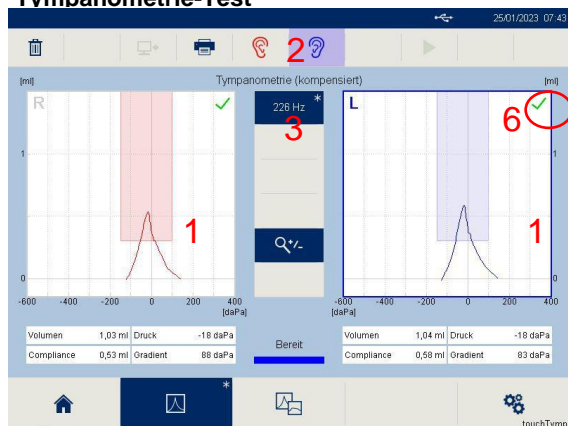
Tympanometrie-Test

25/01/2023 07:43

2

[ml] Tympanometrie (kompensiert) [ml]

R

226 Hz *

3

L

6

1

1

1

1

0

0

-600 -400 -200 0 200 400 [daPa]

-600 [daPa] -400 -200 0 200 400

| Volumen | 1,03 ml | Druck | -18 daPa |
|---|---|---|---|
| Compliance | 0,53 ml | Gradient | 88 daPa |

Bereit

| Volumen | 1,04 ml | Druck | -18 daPa |
|---|---|---|---|
| Compliance | 0,58 ml | Gradient | 83 daPa |

*

touchTymp